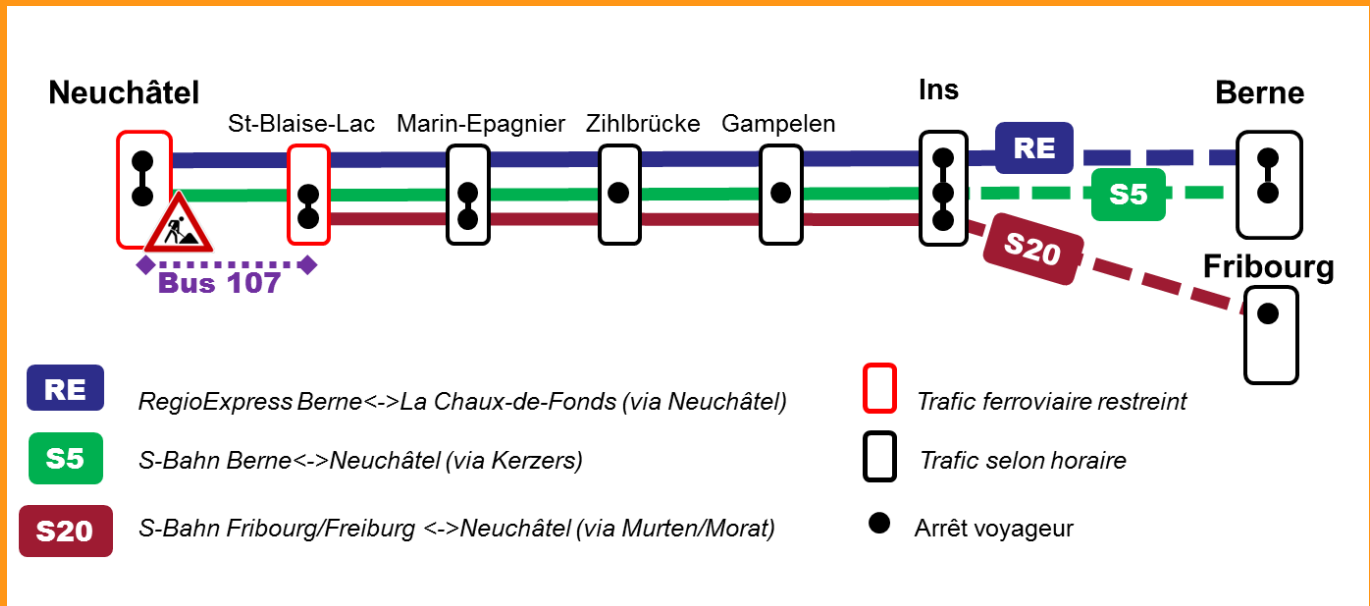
Neuchâtel

St-Blaise-Lac

Marin-Epagnier

Zihlbrücke

Gampelen

Ins

Berne

RE

S5

S20

Fribourg

Bus 107

RE RegioExpress Berne<->La Chaux-de-Fonds (via Neuchâtel)

S5 S-Bahn Berne<->Neuchâtel (via Kerzers)

S20 S-Bahn Fribourg/Freiburg <->Neuchâtel (via Murten/Morat)

Trafic ferroviaire restreint

Trafic selon horaire

Arrêt voyageur